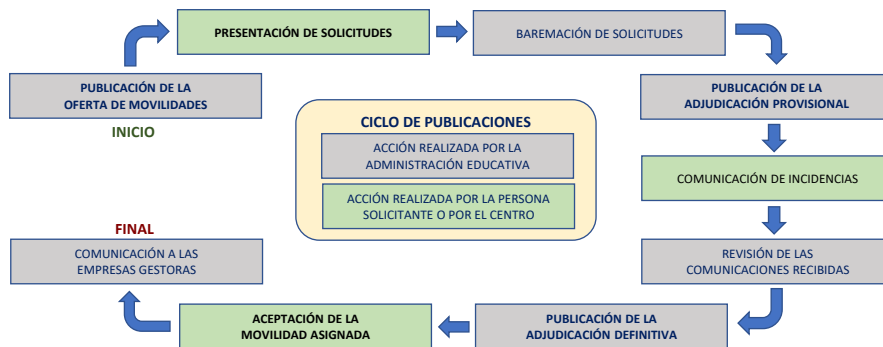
PUBLICACIÓN DE LA OFERTA DE MOVILIDADES

INICIO

PRESENTACIÓN DE SOLICITUDES

BAREMACIÓN DE SOLICITUDES

PUBLICACIÓN DE LA ADJUDICACIÓN PROVISIONAL

CICLO DE PUBLICACIONES

ACCIÓN REALIZADA POR LA ADMINISTRACIÓN EDUCATIVA

ACCIÓN REALIZADA POR LA PERSONA SOLICITANTE O POR EL CENTRO

COMUNICACIÓN DE INCIDENCIAS

FINAL

COMUNICACIÓN A LAS EMPRESAS GESTORAS

REVISIÓN DE LAS COMUNICACIONES RECIBIDAS

ACEPTACIÓN DE LA MOVILIDAD ASIGNADA

PUBLICACIÓN DE LA ADJUDICACIÓN DEFINITIVA